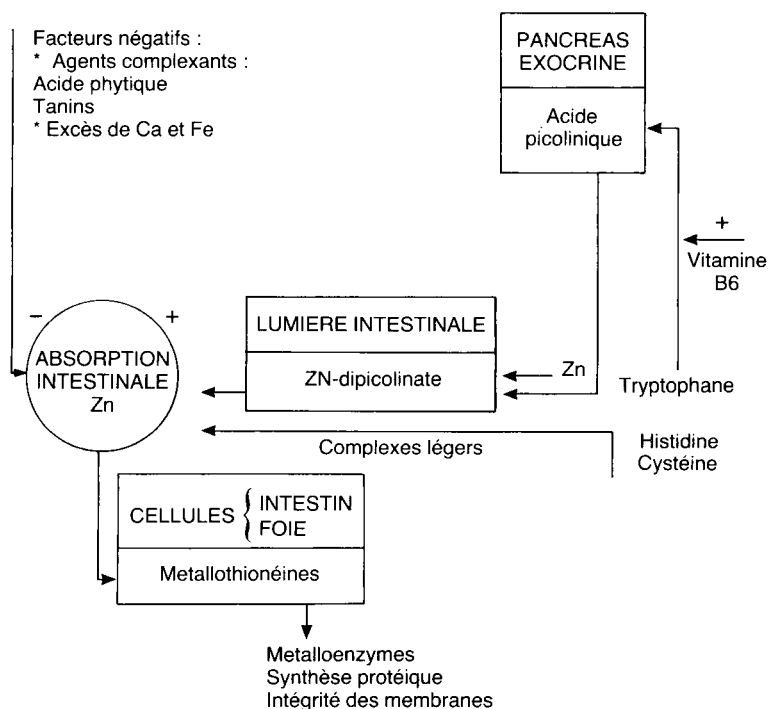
Facteurs négatifs :
* Agents complexants :
Acide phytique
Tanins
* Excès de Ca et Fe

PANCREAS EXOCRINE

Acide picolinique

+

Vitamine B6

–

+

ABSORPTION INTESTINALE Zn

LUMIERE INTESTINALE

ZN-dipicolinate

Zn

Tryptophane

Complexes légers

Histidine
Cystéine

CELLULES { INTESTIN FOIE

Metallothionéines

Metalloenzymes
Synthèse protéique
Intégrité des membranes